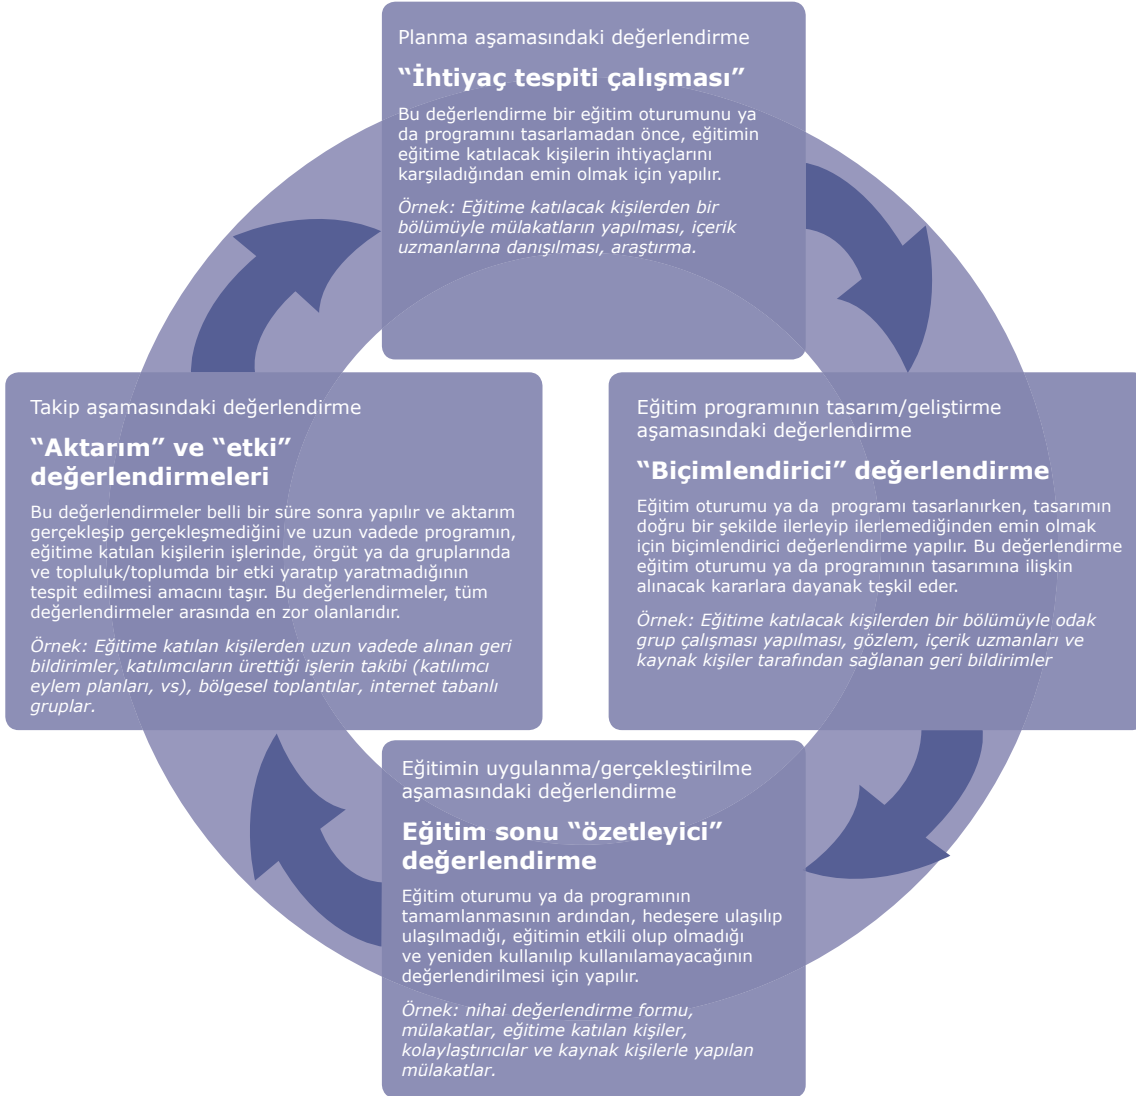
Planma aşamasındaki değerlendirme

“İhtiyaç tespiti çalışması”

Bu değerlendirme bir eğitim oturumunu ya da programını tasarlamadan önce, eğitimin eğitime katılacak kişilerin ihtiyaçlarını karşıladığından emin olmak için yapılır.

Örnek: Eğitime katılacak kişilerden bir bölümüyle mülakatların yapılması, içerik uzmanlarına danışılması, araştırma.

Takip aşamasındaki değerlendirme

“Aktarım” ve “etki” değerlendirmeleri

Bu değerlendirmeler belli bir süre sonra yapılır ve aktarım gerçekleşip gerçekleşmediğini ve uzun vadede programın, eğitime katılan kişilerin işlerinde, örgüt ya da gruplarında ve topluluk/toplumda bir etki yaratıp yaratmadığının tespit edilmesi amacını taşır. Bu değerlendirmeler, tüm değerlendirmeler arasında en zor olanlarıdır.

Örnek: Eğitime katılan kişilerden uzun vadede alınan geri bildirimler, katılımcıların ürettiği işlerin takibi (katılımcı eylem planları, vs), bölgesel toplantılar, internet tabanlı gruplar.

Eğitim programının tasarım/geliştirme aşamasındaki değerlendirme

“Biçimlendirici” değerlendirme

Eğitim oturumu ya da programı tasarlanırken, tasarımın doğru bir şekilde ilerleyip ilerlemediğinden emin olmak için biçimlendirici değerlendirme yapılır. Bu değerlendirme eğitim oturumu ya da programının tasarımına ilişkin alınacak kararlara dayanak teşkil eder.

Örnek: Eğitime katılacak kişilerden bir bölümüyle odak grup çalışması yapılması, gözlem, içerik uzmanları ve kaynak kişiler tarafından sağlanan geri bildirimler

Eğitimin uygulanma/gerçekleştirilme aşamasındaki değerlendirme

Eğitim sonu “özetleyici” değerlendirme

Eğitim oturumu ya da programının tamamlanmasının ardından, hedeşere ulaşılıp ulaşılmadığı, eğitimin etkili olup olmadığı ve yeniden kullanılıp kullanılamayacağının değerlendirilmesi için yapılır.

Örnek: nihai değerlendirme formu, mülakatlar, eğitime katılan kişiler, kolaylaştırıcılar ve kaynak kişilerle yapılan mülakatlar.